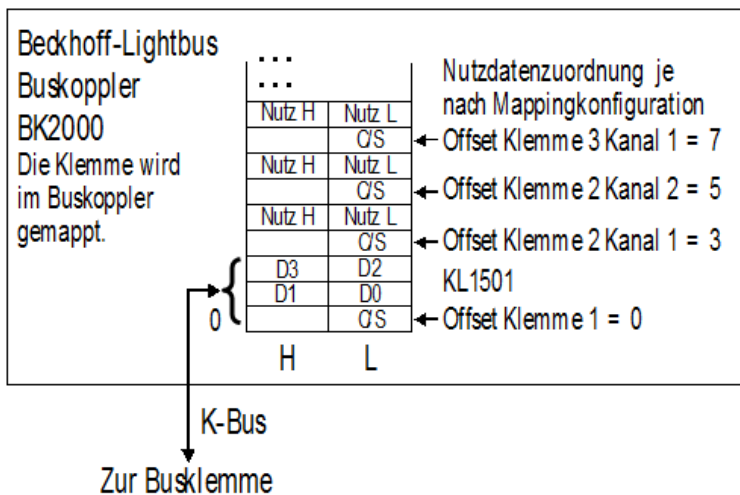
Beckhoff-Lightbus
Buskoppler
BK2000
Die Klemme wird im Buskoppler gemappt.

...
...

| | |
|---|---|
| Nutz H | Nutz L |
| | C/S |
| Nutz H | Nutz L |
| | C/S |
| Nutz H | Nutz L |
| | C/S |
| D3 | D2 |
| D1 | D0 |
| | C/S |
| H | L |

0

Nutzdatenzuordnung je nach Mappingkonfiguration
Offset Klemme 3 Kanal 1 = 7
Offset Klemme 2 Kanal 2 = 5
Offset Klemme 2 Kanal 1 = 3
KL1501
Offset Klemme 1 = 0

K-Bus

Zur Busklemme